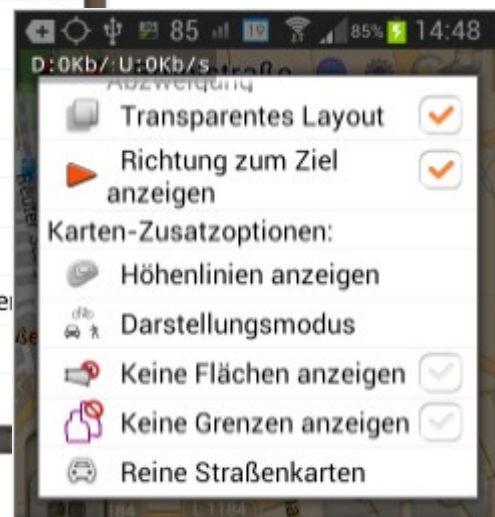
85 19 85% 14:48
D:0Kb/ U:0Kb/s
Abzweigung
Transparentes Layout
Richtung zum Ziel anzeigen
Karten-Zusatzoptionen:
Höhenlinien anzeigen
Darstellungsmodus
Keine Flächen anzeigen
Keine Grenzen anzeigen
Reine Straßenkarten